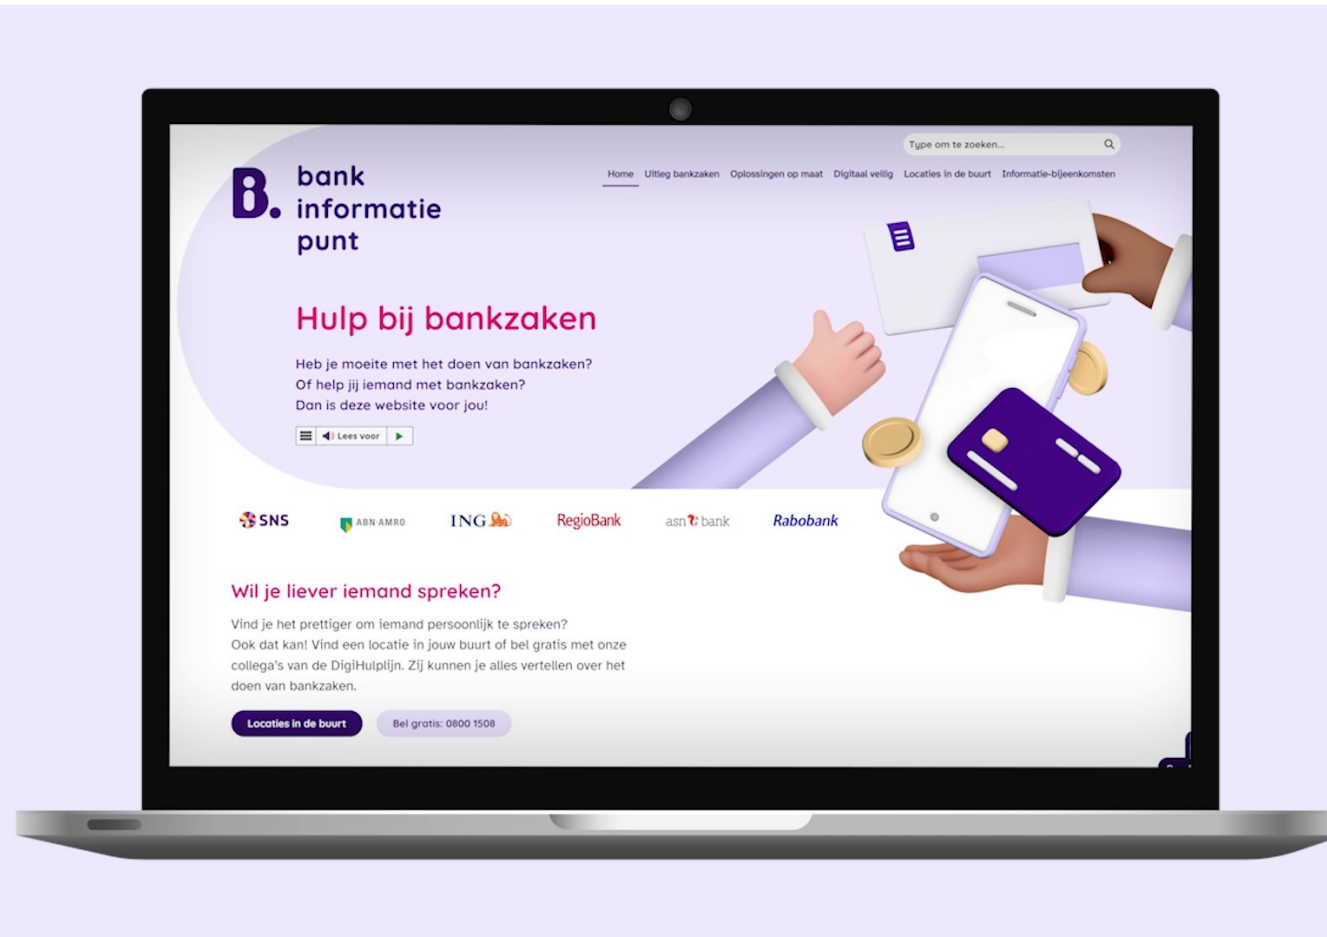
Type om te zoeken...

B. bank informatie punt

Home Uitleg bankzaken Oplossingen op maat Digitaal veilig Locaties in de buurt Informatie-bijeenkomsten

Hulp bij bankzaken

Heb je moeite met het doen van bankzaken?
Of help jij iemand met bankzaken?
Dan is deze website voor jou!

Lees voor

SNS ABN·AMRO ING RegioBank asn bank Rabobank

Wil je liever iemand spreken?

Vind je het prettiger om iemand persoonlijk te spreken?
Ook dat kan! Vind een locatie in jouw buurt of bel gratis met onze collega's van de DigiHulplijn. Zij kunnen je alles vertellen over het doen van bankzaken.

Locaties in de buurt Bel gratis: 0800 1508